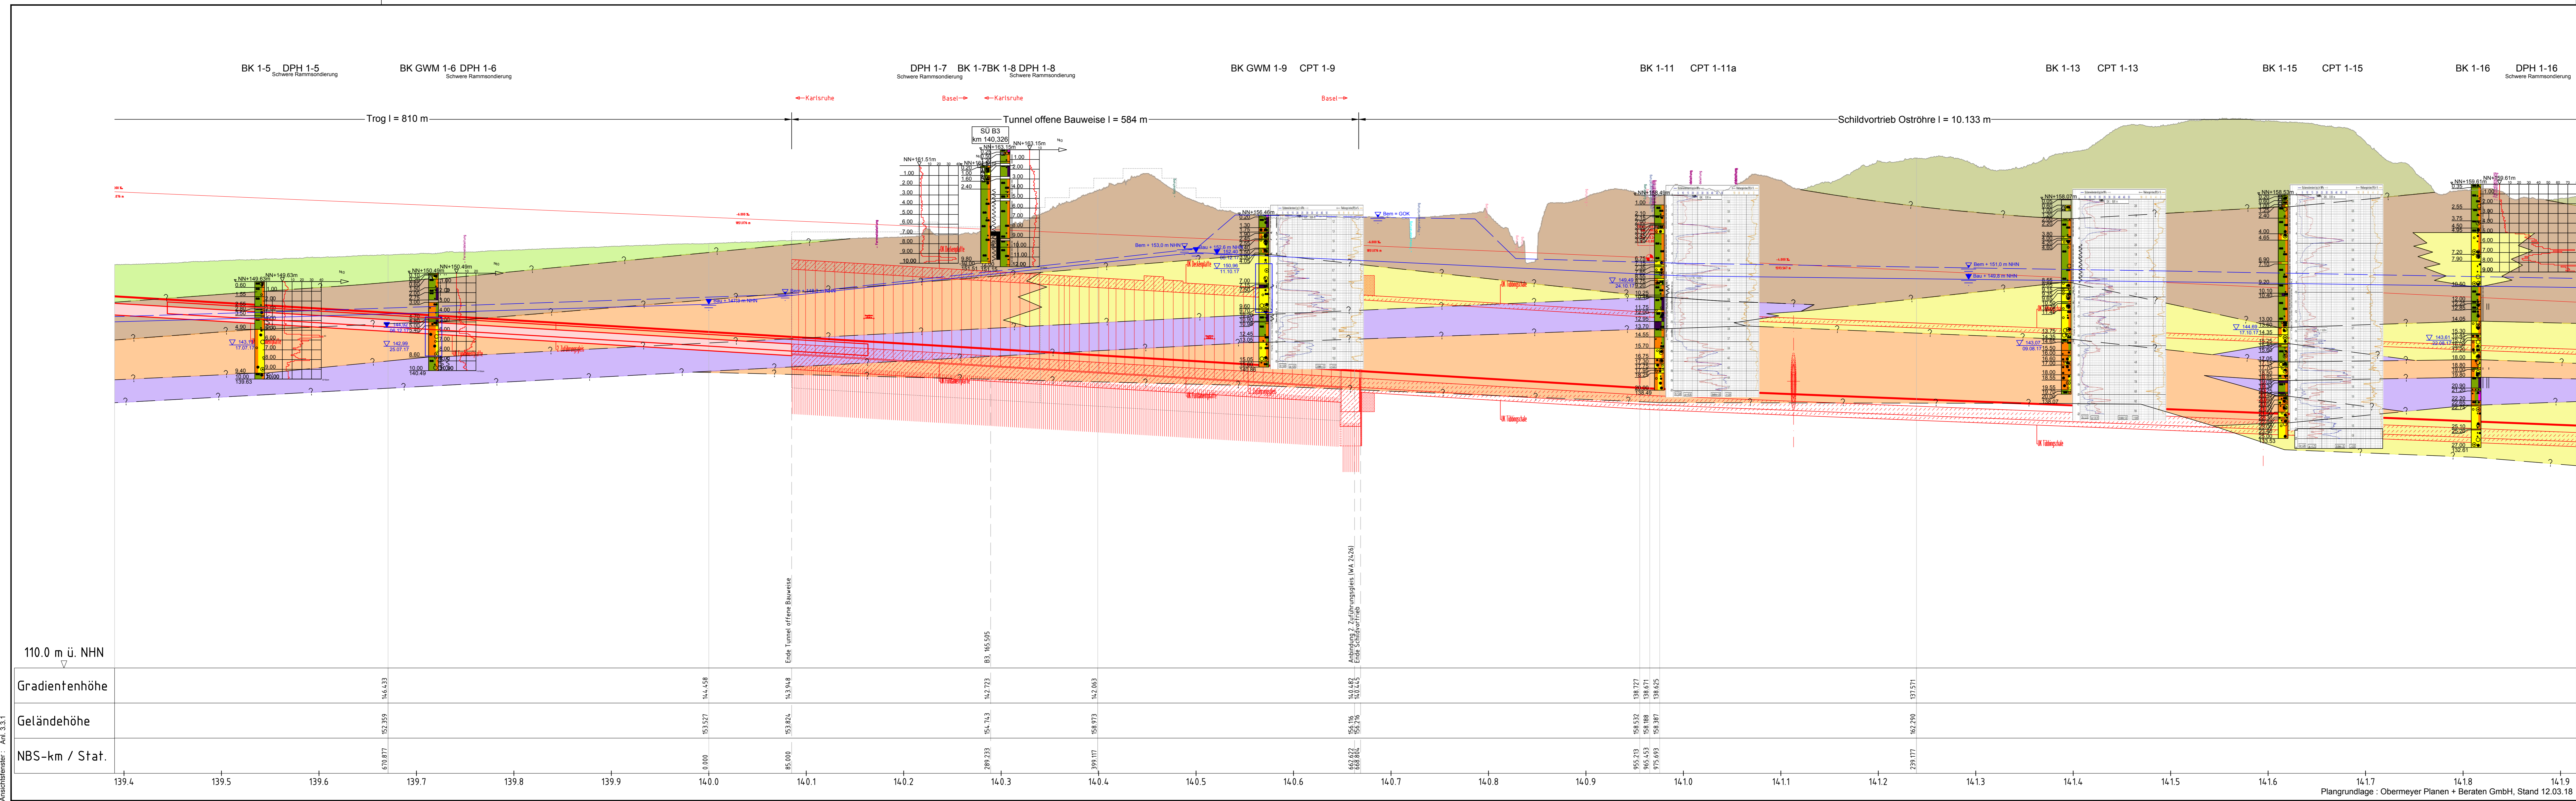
BK 1-5 DPH 1-5
Schwere Rammsondierung

BK GWM 1-6 DPH 1-6
Schwere Rammsondierung

DPH 1-7
Schwere Rammsondierung

BK 1-7 BK 1-8 DPH 1-8
Schwere Rammsondierung

BK GWM 1-9 CPT 1-9

BK 1-11 CPT 1-11a

BK 1-13 CPT 1-13

BK 1-15 CPT 1-15

BK 1-16 DPH 1-16
Schwere Rammsondierung

Karlsruhe
Basel
Karlsruhe
Basel

Trog l = 810 m
Tunnel offene Bauweise l = 584 m
Schildvortrieb Oströhre l = 10.133 m

SÜ B3
km 140,326

Ende Tunnel offene Bauweise

Anbindung 2. Zuführungsgleis (WA 2424)
Ende Schildvortrieb

110.0 m ü. NHN

| Gradientenhöhe | 146.433 | 144.458 | 143.948 | 142.723 | 142.063 | 140.682 140.645 | 138.727 138.671 138.625 | 137.571 |
|---|---|---|---|---|---|---|---|---|
| Geländehöhe | 152.359 | 153.527 | 153.824 | 154.743 | 158.973 | 156.116 156.276 | 158.532 158.188 158.387 | 162.290 |
| NBS-km / Stat. | 670.877 | 0.000 | 85.000 | 289.233 | 399.117 | 662.622 668.890 | 955.213 965.453 975.693 | 239.177 |

139.4 139.5 139.6 139.7 139.8 139.9 140.0 140.1 140.2 140.3 140.4 140.5 140.6 140.7 140.8 140.9 141.0 141.1 141.2 141.3 141.4 141.5 141.6 141.7 141.8 141.9

Plangrundlage : Obermeyer Planen + Beraten GmbH, Stand 12.03.18

Ansichtsfenster: Anl. 3.3.1